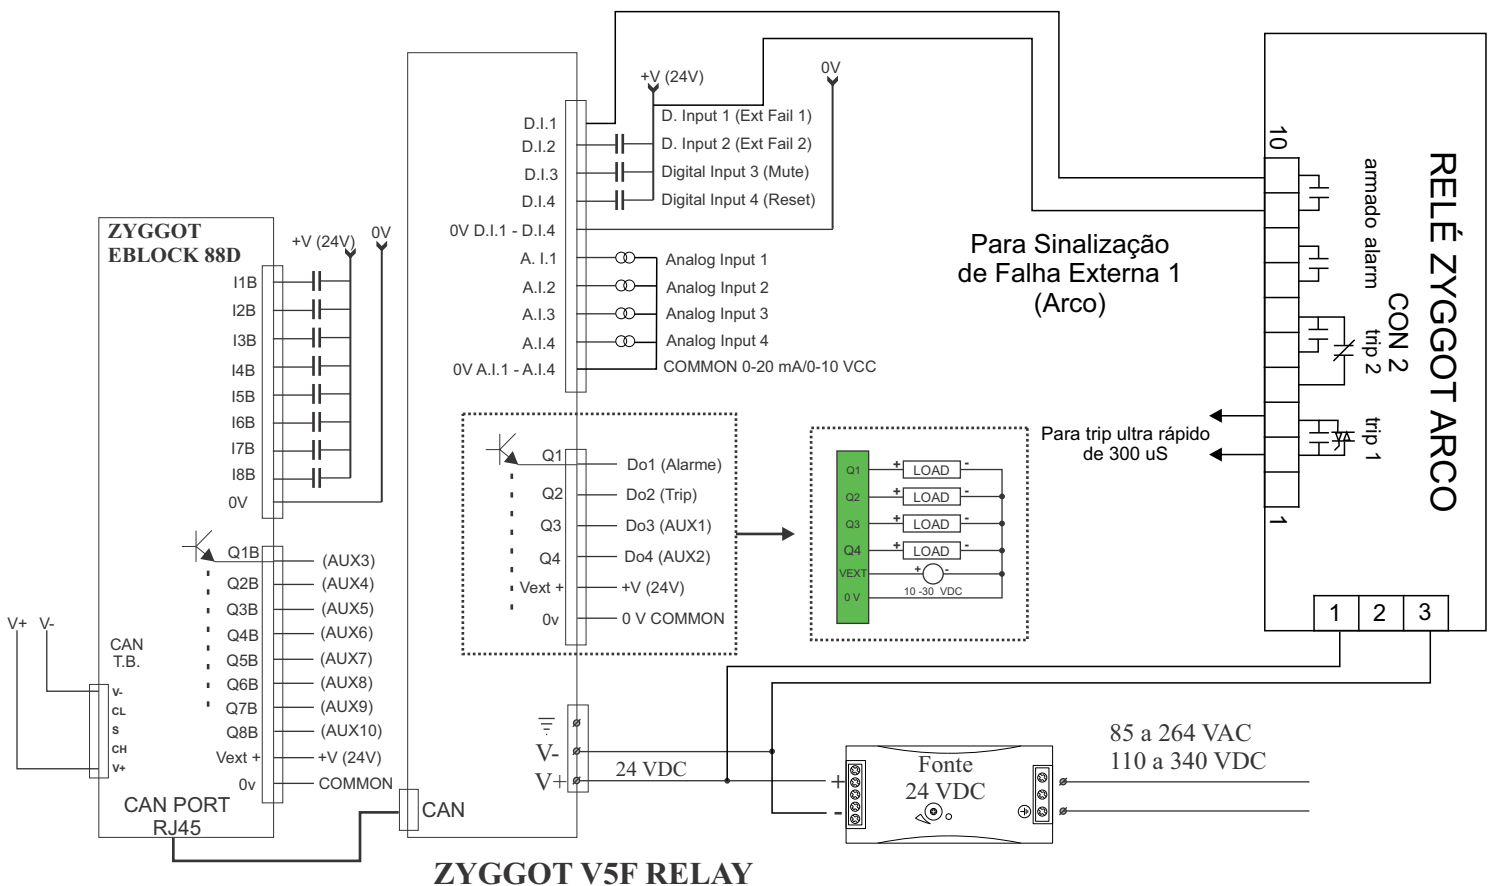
+V (24V)
0V
D.I.1
D.I.2
D.I.3
D.I.4
0V D.I.1 - D.I.4
A. I.1
A.I.2
A.I.3
A.I.4
0V A.I.1 - A.I.4
D. Input 1 (Ext Fail 1)
D. Input 2 (Ext Fail 2)
Digital Input 3 (Mute)
Digital Input 4 (Reset)
Analog Input 1
Analog Input 2
Analog Input 3
Analog Input 4
COMMON 0-20 mA/0-10 VCC

ZYGGOT EBLOCK 88D
+V (24V)
0V
I1B
I2B
I3B
I4B
I5B
I6B
I7B
I8B
0V
Q1B
Q2B
Q3B
Q4B
Q5B
Q6B
Q7B
Q8B
Vext +
0v
(AUX3)
(AUX4)
(AUX5)
(AUX6)
(AUX7)
(AUX8)
(AUX9)
(AUX10)
+V (24V)
COMMON
CAN PORT RJ45
CAN T.B.
V-
CL
S
CH
V+
V+ V-

Q1
Q2
Q3
Q4
Vext +
0v
Do1 (Alarme)
Do2 (Trip)
Do3 (AUX1)
Do4 (AUX2)
+V (24V)
0 V COMMON

Q1
Q2
Q3
Q4
VEXT
0 V
+ LOAD -
+ LOAD -
+ LOAD -
+ LOAD -
+ -
10 -30 VDC

V-
V+
24 VDC
CAN
ZYGGOT V5F RELAY

Para Sinalização de Falha Externa 1 (Arco)
Para trip ultra rápido de 300 uS
10
1
armado alarm
CON 2
trip 2
trip 1
RELÉ ZYGGOT ARCO
1 2 3

Fonte 24 VDC
+
-
85 a 264 VAC
110 a 340 VDC